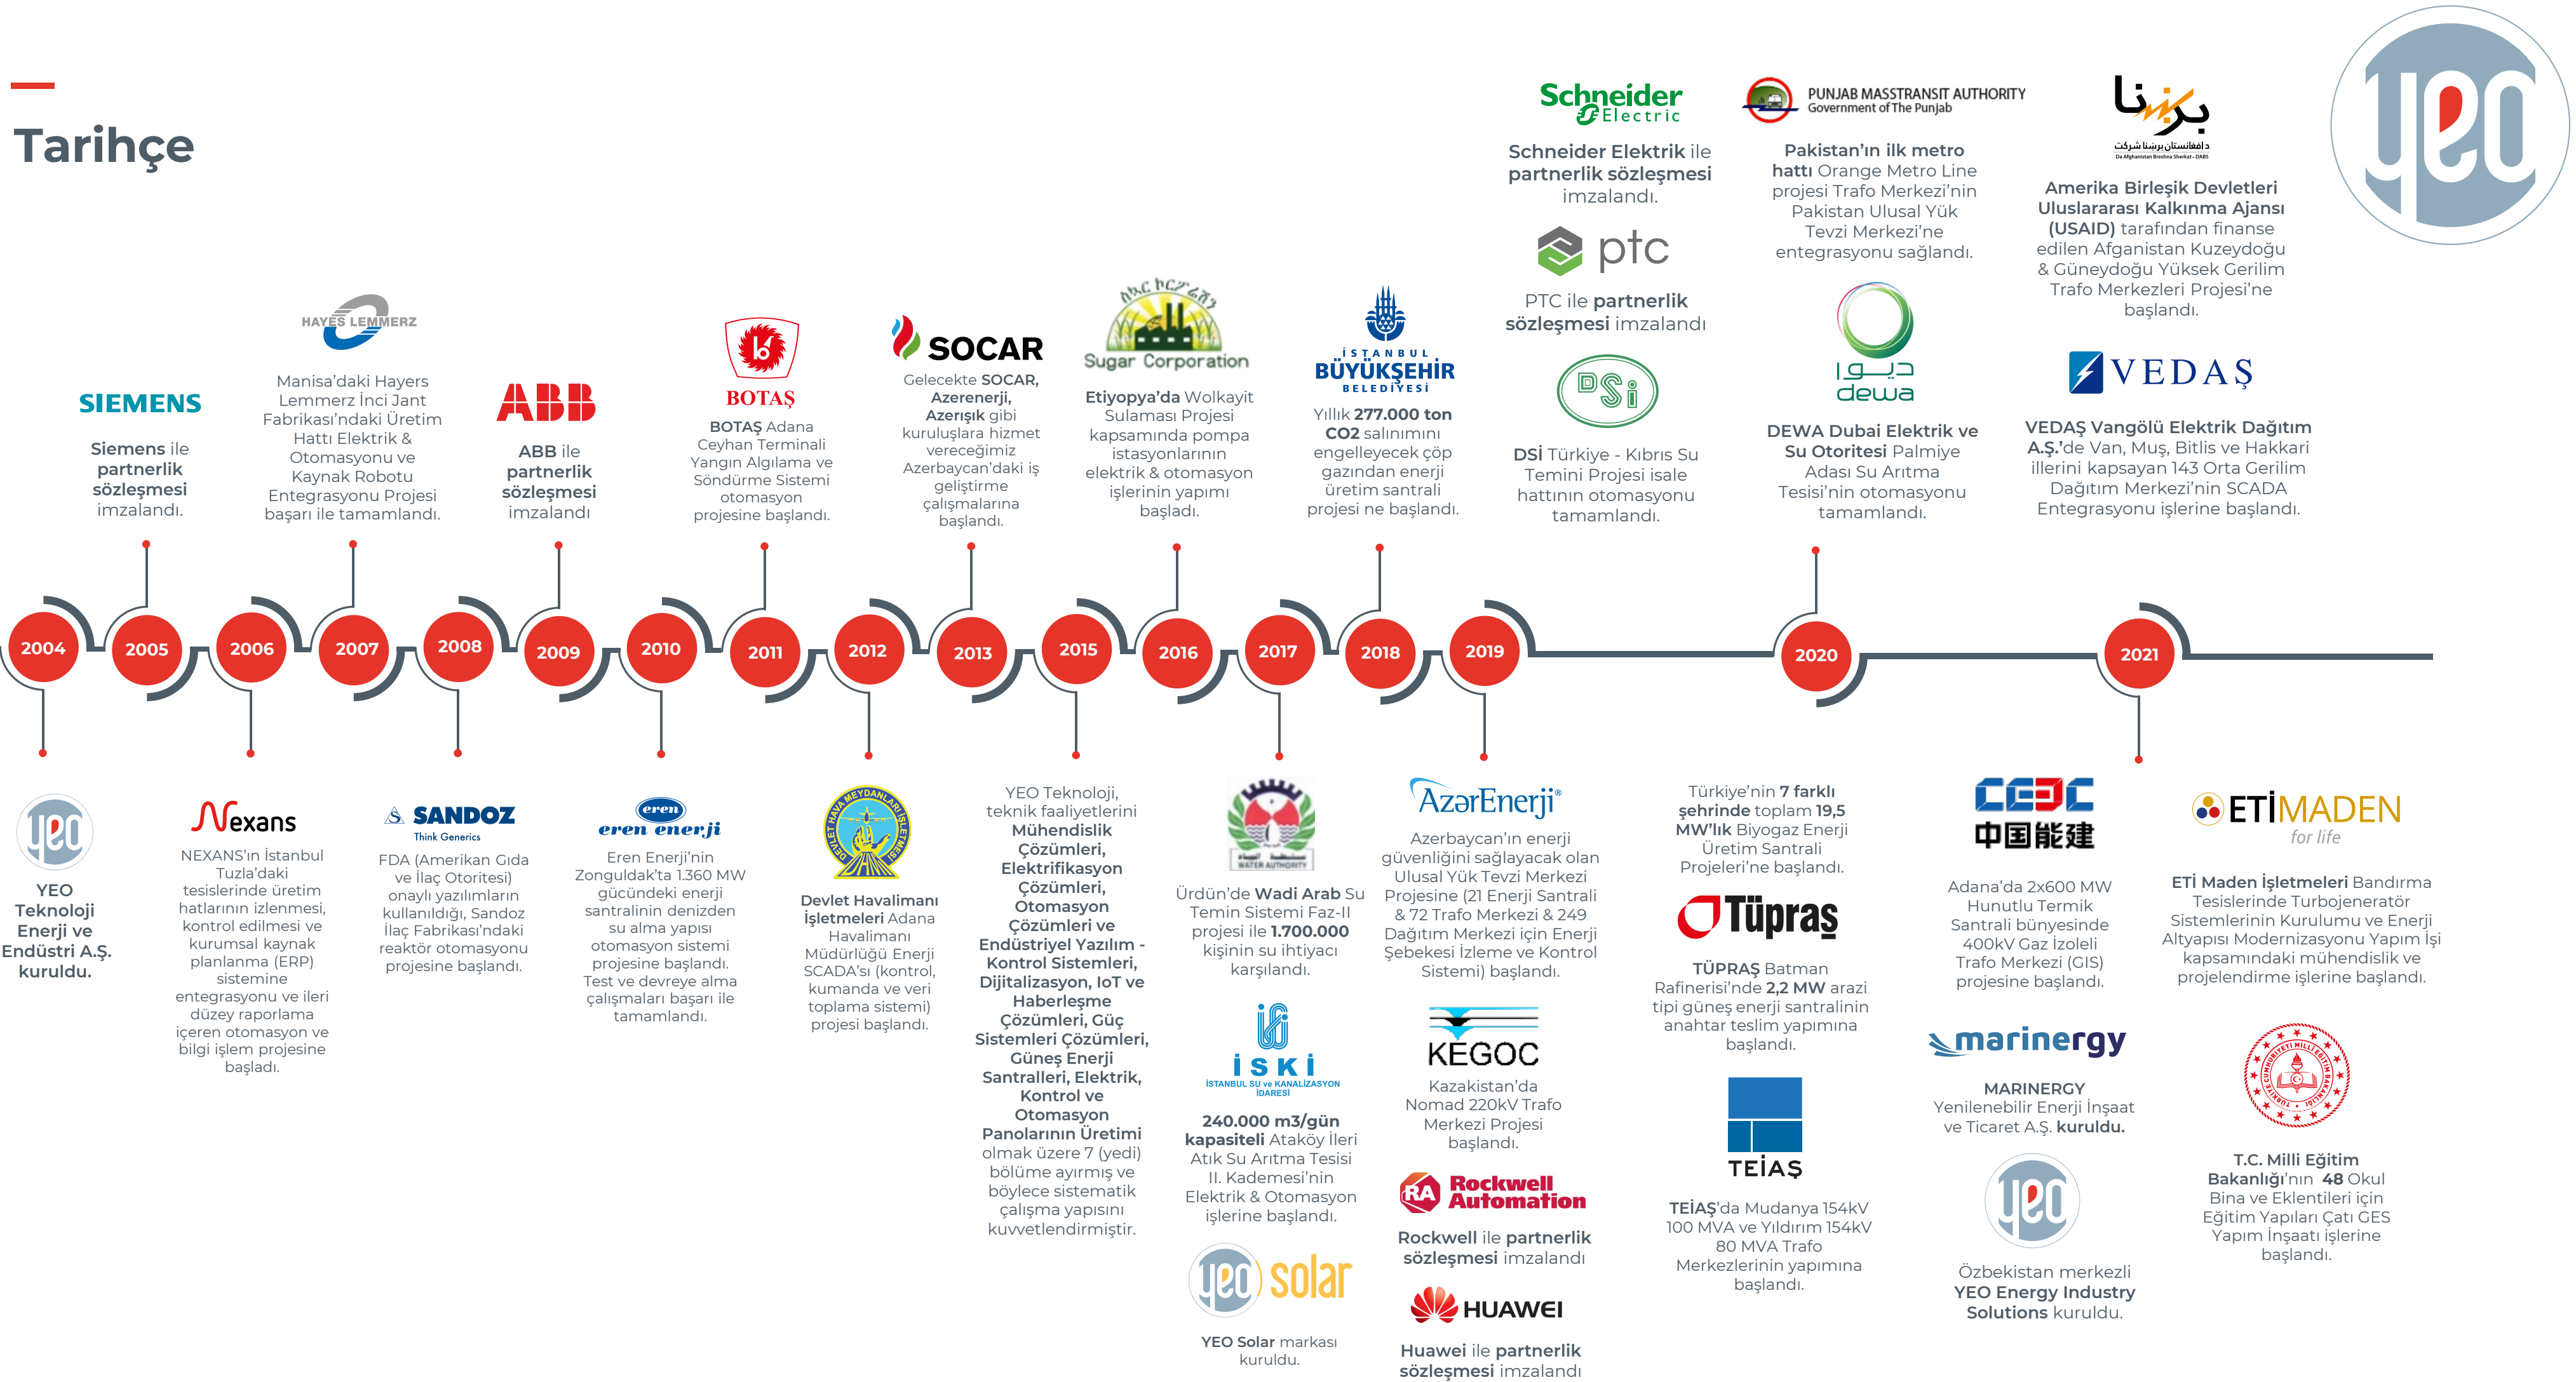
Tarihçe

SIEMENS
Siemens ile partnerlik sözleşmesi imzalandı.

HAYES LEMMERZ
Manisa'daki Hayers Lemmerz İnci Jant Fabrikası'ndaki Üretim Hattı Elektrik & Otomasyonu ve Kaynak Robotu Entegrasyonu Projesi başarı ile tamamlandı.

ABB
ABB ile partnerlik sözleşmesi imzalandı

BOTAŞ
BOTAŞ Adana Ceyhan Terminali Yangın Algılama ve Söndürme Sistemi otomasyon projesine başlandı.

SOCAR
Gelecekte SOCAR, Azerenerji, Azerışık gibi kuruluşlara hizmet vereceğimiz Azerbaycan'daki iş geliştirme çalışmalarına başlandı.

Sugar Corporation
Etiyopya'da Wolkayit Sulaması Projesi kapsamında pompa istasyonlarının elektrik & otomasyon işlerinin yapımı başladı.

İSTANBUL BÜYÜKŞEHİR BELEDİYESİ
Yıllık 277.000 ton CO2 salınımını engelleyecek çöp gazından enerji üretim santrali projesi ne başlandı.

Schneider Electric
Schneider Elektrik ile partnerlik sözleşmesi imzalandı.

ptc
PTC ile partnerlik sözleşmesi imzalandı

DSİ
DSİ Türkiye - Kıbrıs Su Temini Projesi isale hattının otomasyonu tamamlandı.

PUNJAB MASSTRANSIT AUTHORITY
Government of The Punjab
Pakistan'ın ilk metro hattı Orange Metro Line projesi Trafo Merkezi'nin Pakistan Ulusal Yük Tevzi Merkezi'ne entegrasyonu sağlandı.

dewa
DEWA Dubai Elektrik ve Su Otoritesi Palmiye Adası Su Arıtma Tesisi'nin otomasyonu tamamlandı.

Da Afghanistan Breshna Sherkat - DABS
Amerika Birleşik Devletleri Uluslararası Kalkınma Ajansı (USAID) tarafından finanse edilen Afganistan Kuzeydoğu & Güneydoğu Yüksek Gerilim Trafo Merkezleri Projesi'ne başlandı.

VEDAŞ
VEDAŞ Vangölü Elektrik Dağıtım A.Ş.'de Van, Muş, Bitlis ve Hakkari illerini kapsayan 143 Orta Gerilim Dağıtım Merkezi'nin SCADA Entegrasyonu işlerine başlandı.

yeo

2004 2005 2006 2007 2008 2009 2010 2011 2012 2013 2015 2016 2017 2018 2019 2020 2021

yeo
YEO Teknoloji Enerji ve Endüstri A.Ş. kuruldu.

Nexans
NEXANS'ın İstanbul Tuzla'daki tesislerinde üretim hatlarının izlenmesi, kontrol edilmesi ve kurumsal kaynak planlanma (ERP) sistemine entegrasyonu ve ileri düzey raporlama içeren otomasyon ve bilgi işlem projesine başladı.

SANDOZ
Think Generics
FDA (Amerikan Gıda ve İlaç Otoritesi) onaylı yazılımların kullanıldığı, Sandoz İlaç Fabrikası'ndaki reaktör otomasyonu projesine başlandı.

eren enerji
Eren Enerji'nin Zonguldak'ta 1.360 MW gücündeki enerji santralinin denizden su alma yapısı otomasyon sistemi projesine başlandı. Test ve devreye alma çalışmaları başarı ile tamamlandı.

Devlet Havalimanı İşletmeleri Adana Havalimanı Müdürlüğü Enerji SCADA'sı (kontrol, kumanda ve veri toplama sistemi) projesi başlandı.

YEO Teknoloji, teknik faaliyetlerini Mühendislik Çözümleri, Elektrifikasyon Çözümleri, Otomasyon Çözümleri ve Endüstriyel Yazılım - Kontrol Sistemleri, Dijitalizasyon, IoT ve Haberleşme Çözümleri, Güç Sistemleri Çözümleri, Güneş Enerji Santralleri, Elektrik, Kontrol ve Otomasyon Panolarının Üretimi olmak üzere 7 (yedi) bölüme ayırmış ve böylece sistematik çalışma yapısını kuvvetlendirmiştir.

Ürdün'de Wadi Arab Su Temin Sistemi Faz-II projesi ile 1.700.000 kişinin su ihtiyacı karşılandı.

İSKİ
İSTANBUL SU ve KANALİZASYON İDARESİ
240.000 m3/gün kapasiteli Ataköy İleri Atık Su Arıtma Tesisi II. Kademesi'nin Elektrik & Otomasyon işlerine başlandı.

yeo solar
YEO Solar markası kuruldu.

AzərEnerji
Azerbaycan'ın enerji güvenliğini sağlayacak olan Ulusal Yük Tevzi Merkezi Projesine (21 Enerji Santrali & 72 Trafo Merkezi & 249 Dağıtım Merkezi için Enerji Şebekesi İzleme ve Kontrol Sistemi) başlandı.

KEGOC
Kazakistan'da Nomad 220kV Trafo Merkezi Projesi başlandı.

Rockwell Automation
Rockwell ile partnerlik sözleşmesi imzalandı

HUAWEI
Huawei ile partnerlik sözleşmesi imzalandı

Türkiye'nin 7 farklı şehrinde toplam 19,5 MW'lık Biyogaz Enerji Üretim Santrali Projeleri'ne başlandı.

Tüpraş
TÜPRAŞ Batman Rafinerisi'nde 2,2 MW arazi tipi güneş enerji santralinin anahtar teslim yapımına başlandı.

TEİAŞ
TEİAŞ'da Mudanya 154kV 100 MVA ve Yıldırım 154kV 80 MVA Trafo Merkezlerinin yapımına başlandı.

CEEC 中国能建
Adana'da 2x600 MW Hunutlu Termik Santrali bünyesinde 400kV Gaz İzoleli Trafo Merkezi (GIS) projesine başlandı.

marinergy
MARINERGY Yenilenebilir Enerji İnşaat ve Ticaret A.Ş. kuruldu.

yeo
Özbekistan merkezli YEO Energy Industry Solutions kuruldu.

ETİMADEN
for life
ETİ Maden İşletmeleri Bandırma Tesislerinde Turbojeneratör Sistemlerinin Kurulumu ve Enerji Altyapısı Modernizasyonu Yapım İşi kapsamındaki mühendislik ve projelendirme işlerine başlandı.

T.C. Milli Eğitim Bakanlığı'nın 48 Okul Bina ve Eklentileri için Eğitim Yapıları Çatı GES Yapım İnşaatı işlerine başlandı.